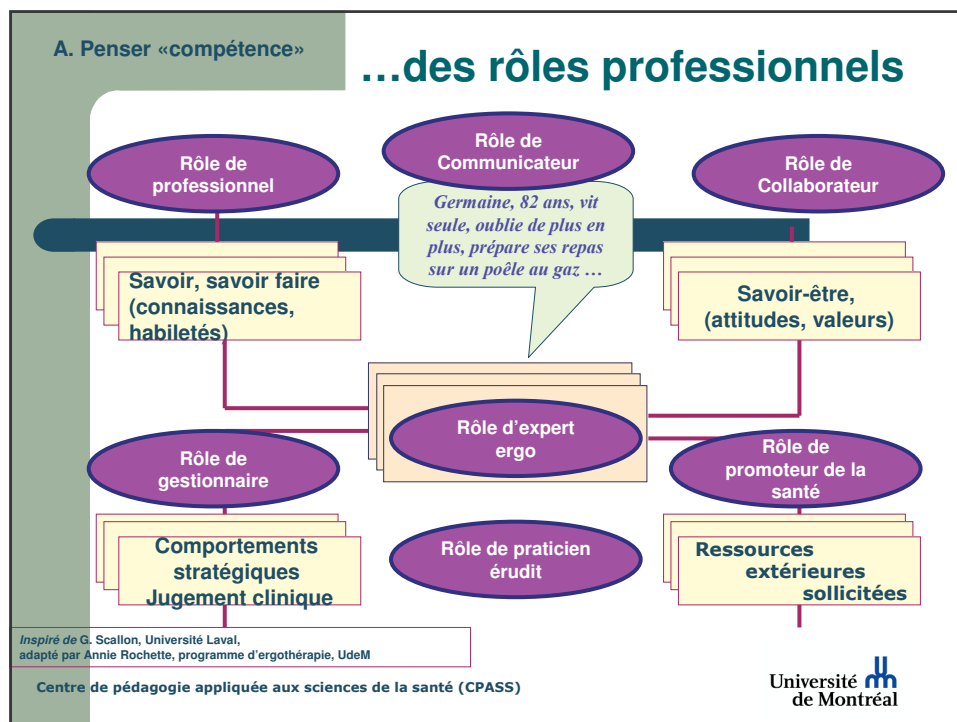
A. Penser «compétence»

…des rôles professionnels

Rôle de professionnel

Rôle de Communicateur

Rôle de Collaborateur

Germaine, 82 ans, vit seule, oublie de plus en plus, prépare ses repas sur un poêle au gaz …

Savoir, savoir faire (connaissances, habiletés)

Savoir-être, (attitudes, valeurs)

Rôle d'expert ergo

Rôle de gestionnaire

Rôle de promoteur de la santé

Comportements stratégiques Jugement clinique

Rôle de praticien érudit

Ressources extérieures sollicitées

Inspiré de G. Scallon, Université Laval, adapté par Annie Rochette, programme d'ergothérapie, UdeM

Centre de pédagogie appliquée aux sciences de la santé (CPASS)

Université de Montréal